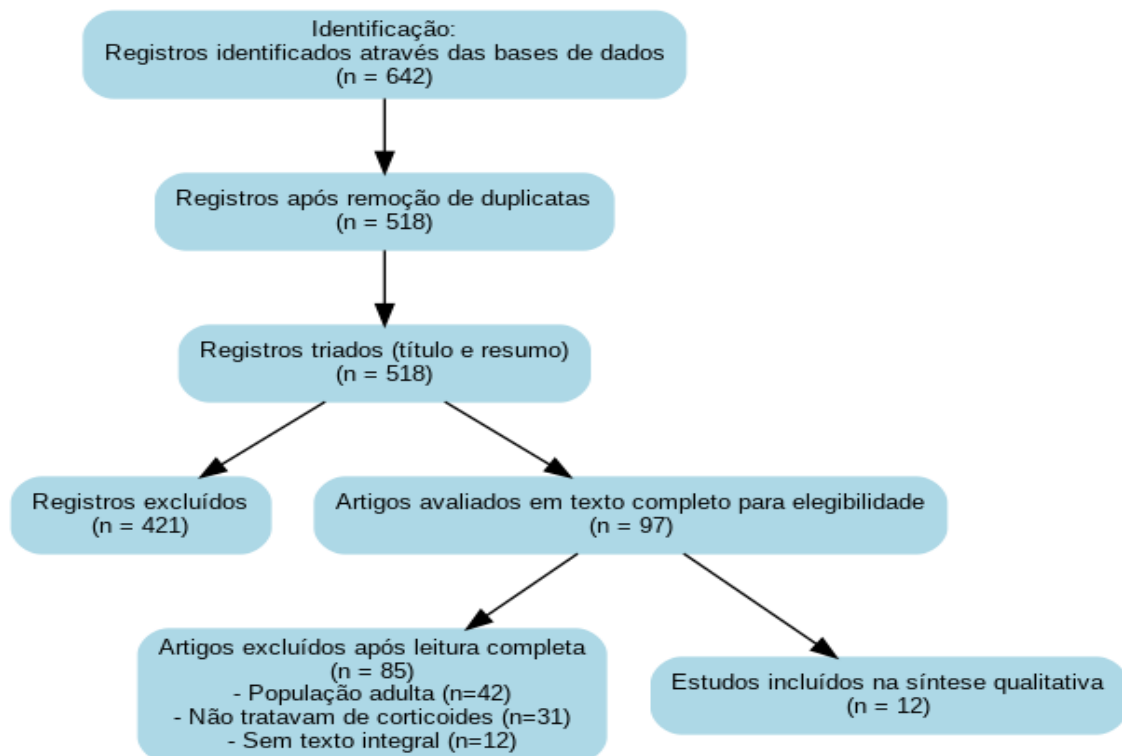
Identificação:
Registros identificados através das bases de dados
(n = 642)

Registros após remoção de duplicatas
(n = 518)

Registros triados (título e resumo)
(n = 518)

Registros excluídos
(n = 421)

Artigos avaliados em texto completo para elegibilidade
(n = 97)

Artigos excluídos após leitura completa
(n = 85)
- População adulta (n=42)
- Não tratavam de corticoides (n=31)
- Sem texto integral (n=12)

Estudos incluídos na síntese qualitativa
(n = 12)